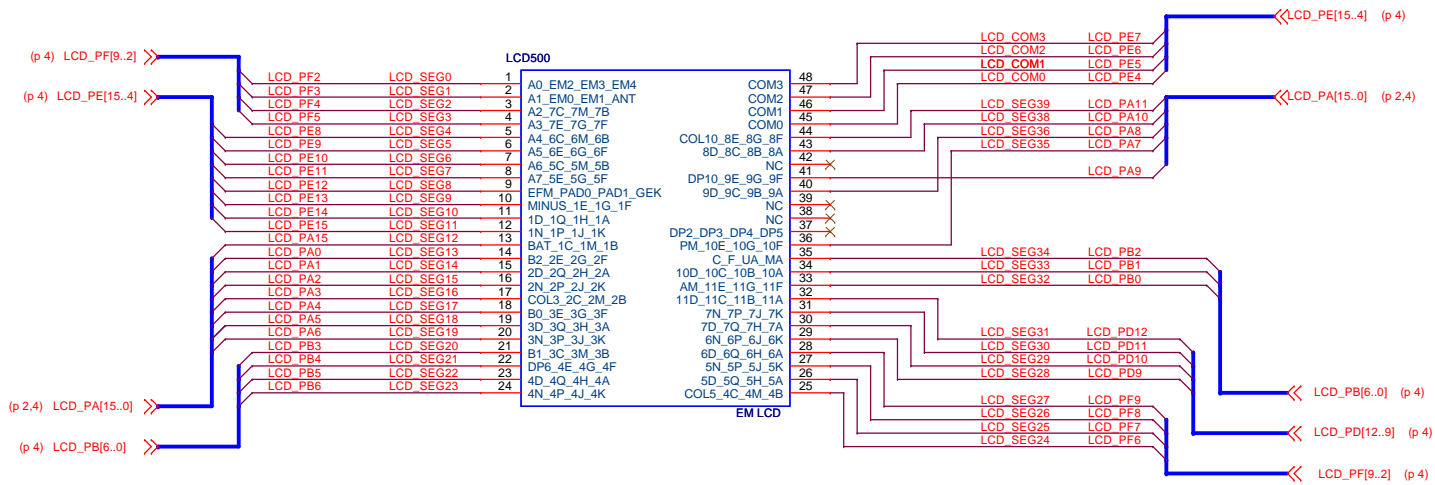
(p 4) LCD_PF[9..2]
(p 4) LCD_PE[15..4]
(p 2,4) LCD_PA[15..0]
(p 4) LCD_PB[6..0]

LCD500

| Net | Segment | Pin | Function |
|---|---|---|---|
| LCD_PF2 | LCD_SEG0 | 1 | A0_EM2_EM3_EM4 |
| LCD_PF3 | LCD_SEG1 | 2 | A1_EM0_EM1_ANT |
| LCD_PF4 | LCD_SEG2 | 3 | A2_7C_7M_7B |
| LCD_PF5 | LCD_SEG3 | 4 | A3_7E_7G_7F |
| LCD_PE8 | LCD_SEG4 | 5 | A4_6C_6M_6B |
| LCD_PE9 | LCD_SEG5 | 6 | A5_6E_6G_6F |
| LCD_PE10 | LCD_SEG6 | 7 | A6_5C_5M_5B |
| LCD_PE11 | LCD_SEG7 | 8 | A7_5E_5G_5F |
| LCD_PE12 | LCD_SEG8 | 9 | EFM_PAD0_PAD1_GEK |
| LCD_PE13 | LCD_SEG9 | 10 | MINUS_1E_1G_1F |
| LCD_PE14 | LCD_SEG10 | 11 | 1D_1Q_1H_1A |
| LCD_PE15 | LCD_SEG11 | 12 | 1N_1P_1J_1K |
| LCD_PA15 | LCD_SEG12 | 13 | BAT_1C_1M_1B |
| LCD_PA0 | LCD_SEG13 | 14 | B2_2E_2G_2F |
| LCD_PA1 | LCD_SEG14 | 15 | 2D_2Q_2H_2A |
| LCD_PA2 | LCD_SEG15 | 16 | 2N_2P_2J_2K |
| LCD_PA3 | LCD_SEG16 | 17 | COL3_2C_2M_2B |
| LCD_PA4 | LCD_SEG17 | 18 | B0_3E_3G_3F |
| LCD_PA5 | LCD_SEG18 | 19 | 3D_3Q_3H_3A |
| LCD_PA6 | LCD_SEG19 | 20 | 3N_3P_3J_3K |
| LCD_PB3 | LCD_SEG20 | 21 | B1_3C_3M_3B |
| LCD_PB4 | LCD_SEG21 | 22 | DP6_4E_4G_4F |
| LCD_PB5 | LCD_SEG22 | 23 | 4D_4Q_4H_4A |
| LCD_PB6 | LCD_SEG23 | 24 | 4N_4P_4J_4K |

| Function | Pin | Segment | Net |
|---|---|---|---|
| COM3 | 48 | LCD_COM3 | LCD_PE7 |
| COM2 | 47 | LCD_COM2 | LCD_PE6 |
| COM1 | 46 | LCD_COM1 | LCD_PE5 |
| COM0 | 45 | LCD_COM0 | LCD_PE4 |
| COL10_8E_8G_8F | 44 | LCD_SEG39 | LCD_PA11 |
| 8D_8C_8B_8A | 43 | LCD_SEG38 | LCD_PA10 |
| NC | 42 | LCD_SEG36 | LCD_PA8 |
| DP10_9E_9G_9F | 41 | LCD_SEG35 | LCD_PA7 |
| 9D_9C_9B_9A | 40 | | LCD_PA9 |
| NC | 39 | | |
| NC | 38 | | |
| DP2_DP3_DP4_DP5 | 37 | | |
| PM_10E_10G_10F | 36 | | |
| C_F_UA_MA | 35 | LCD_SEG34 | LCD_PB2 |
| 10D_10C_10B_10A | 34 | LCD_SEG33 | LCD_PB1 |
| AM_11E_11G_11F | 33 | LCD_SEG32 | LCD_PB0 |
| 11D_11C_11B_11A | 32 | | |
| 7N_7P_7J_7K | 31 | LCD_SEG31 | LCD_PD12 |
| 7D_7Q_7H_7A | 30 | LCD_SEG30 | LCD_PD11 |
| 6N_6P_6J_6K | 29 | LCD_SEG29 | LCD_PD10 |
| 6D_6Q_6H_6A | 28 | LCD_SEG28 | LCD_PD9 |
| 5N_5P_5J_5K | 27 | LCD_SEG27 | LCD_PF9 |
| 5D_5Q_5H_5A | 26 | LCD_SEG26 | LCD_PF8 |
| COL5_4C_4M_4B | 25 | LCD_SEG25 | LCD_PF7 |
| | | LCD_SEG24 | LCD_PF6 |

EM LCD

LCD_PE[15..4] (p 4)
LCD_PA[15..0] (p 2,4)
LCD_PB[6..0] (p 4)
LCD_PD[12..9] (p 4)
LCD_PF[9..2] (p 4)